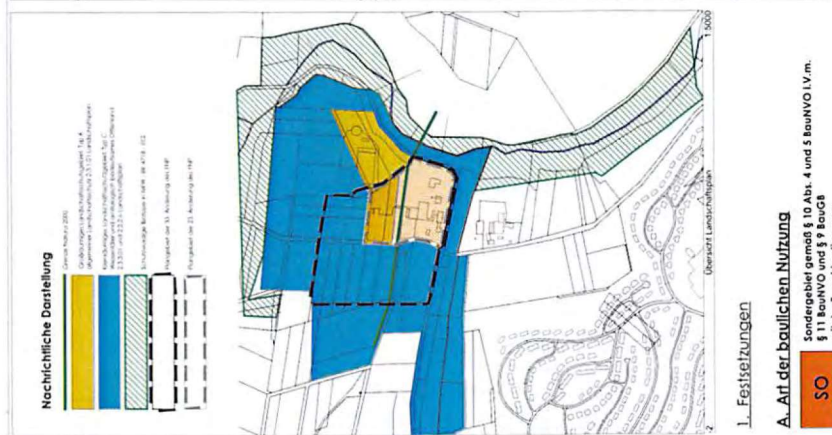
Nachrichtliche Darstellung

Grenze Naturpark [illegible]

Großflächiges Landschaftsschutzgebiet Typ A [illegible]

Kleinflächiges Landschaftsschutzgebiet Typ C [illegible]

Schutzwürdige Biotope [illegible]

Planungsraum der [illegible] Änderung des FNP

Planungsraum der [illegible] Änderung des FNP

Übersicht Landschaftsplan

1:5000

1. Festsetzungen

A. Art der baulichen Nutzung

SO

Sondergebiet gemäß § 10 Abs. 4 und 5 BauNVO i.V.m. § 11 BauNVO und § 9 BauGB

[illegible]